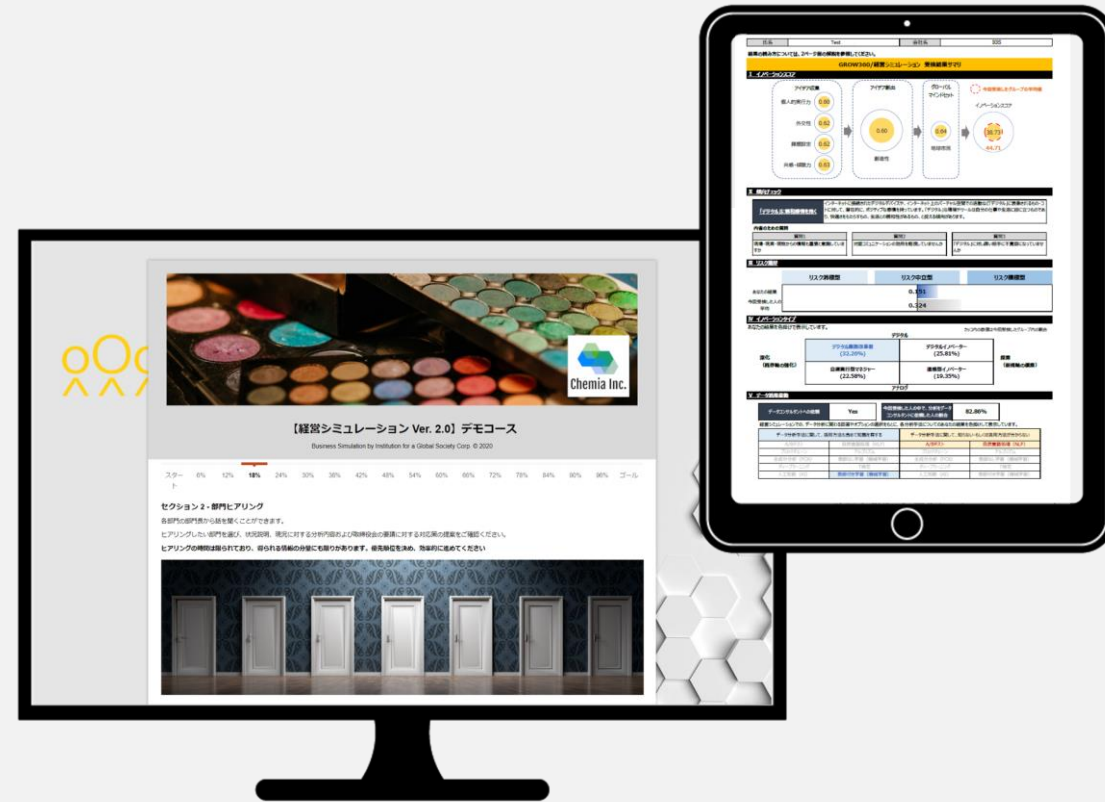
Chemia Inc.

【経営シミュレーション Ver. 2.0】デモコース

Business Simulation by Institution for a Global Society Corp. © 2020

スタート 6% 12% 18% 24% 30% 36% 42% 48% 54% 60% 66% 72% 78% 84% 90% 96% ゴール

セクション 2 - 部門ヒアリング

各部門の部門長から話を聞くことができます。

ヒアリングしたい部門を選び、状況説明、現況に対する分析内容および取締役会の意見に対する対応策の提案をご確認ください。

ヒアリングの時間は限られており、得られる情報の分量にも限りがあります。優先順位を決め、効率的に進めてください

GROW360/経営シミュレーション 受検結果サマリ

I. イノベーションスコア

アイデア起業

個人的実行力 0.60

外交性 0.62

挑戦意欲 0.62

共感・感動力 0.63

アイデア創出

0.60

創造性

グローバルマインドセット

0.64

イノベーションスコア

0.751

II. 傾向チェック

III. リスク選好

リスク回避型

リスク中立型

リスク積極型

0.391

0.324

IV. イノベーションタイプ

デジタル

デジタル業務改革者 (32.26%)

デジタルイノベーター (25.81%)

伝統実行型マネジャー (22.58%)

連携型イノベーター (19.35%)

アナログ

V. データ活用基礎

Yes

82.86%